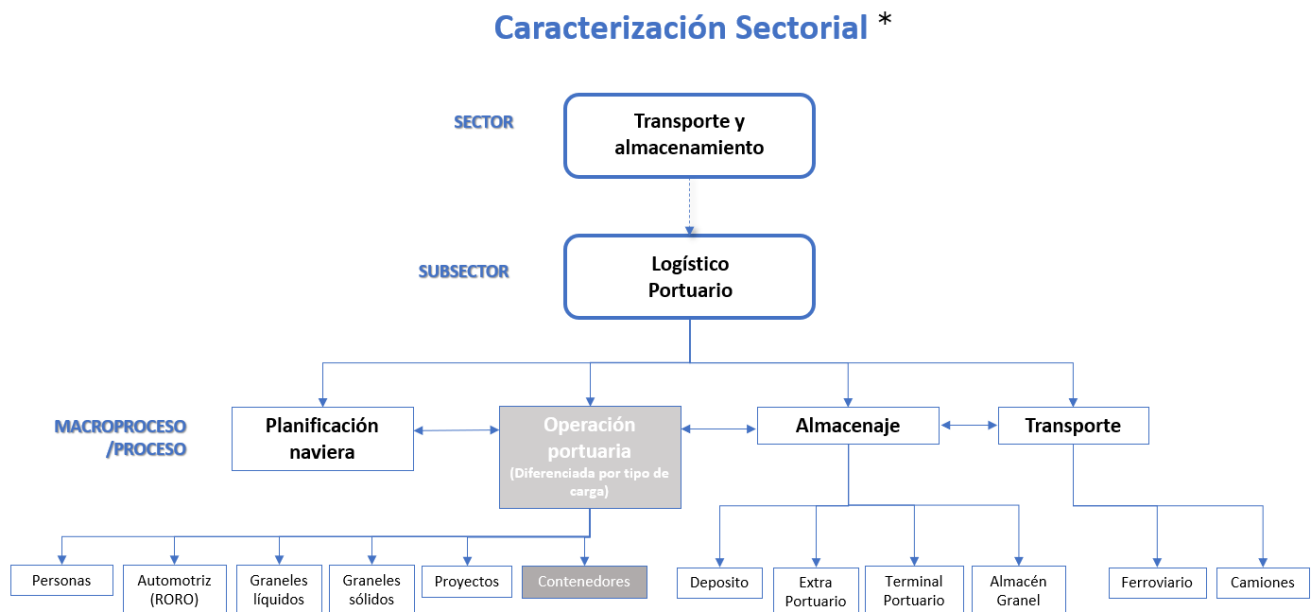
Caracterización Sectorial *

SECTOR

Transporte y almacenamiento

SUBSECTOR

Logístico Portuario

MACROPROCESO /PROCESO

Planificación naviera

Operación portuaria (Diferenciada por tipo de carga)

Almacenaje

Transporte

Personas

Automotriz (RORO)

Graneles líquidos

Graneles sólidos

Proyectos

Contenedores

Deposito

Extra Portuario

Terminal Portuario

Almacén Granel

Ferroviario

Camiones